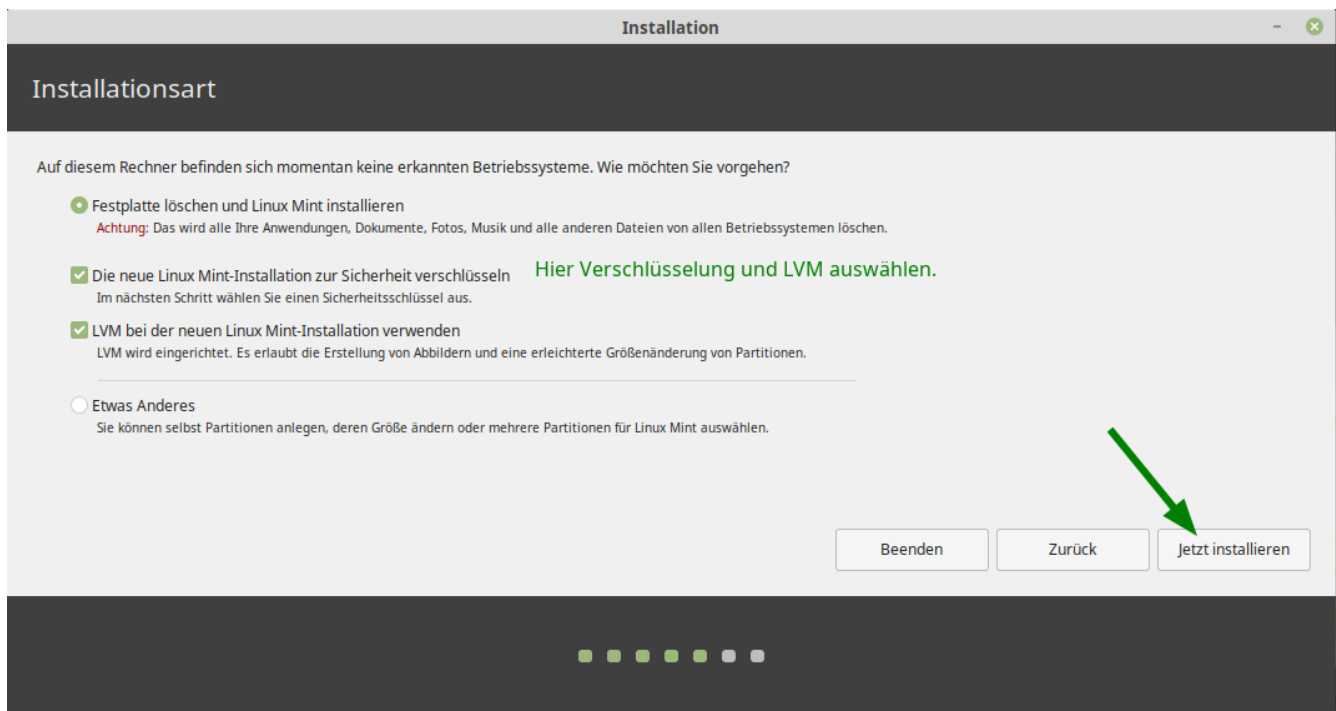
Installation

Installationsart

Auf diesem Rechner befinden sich momentan keine erkannten Betriebssysteme. Wie möchten Sie vorgehen?

Festplatte löschen und Linux Mint installieren
Achtung: Das wird alle Ihre Anwendungen, Dokumente, Fotos, Musik und alle anderen Dateien von allen Betriebssystemen löschen.

Die neue Linux Mint-Installation zur Sicherheit verschlüsseln
Im nächsten Schritt wählen Sie einen Sicherheitsschlüssel aus.

Hier Verschlüsselung und LVM auswählen.

LVM bei der neuen Linux Mint-Installation verwenden
LVM wird eingerichtet. Es erlaubt die Erstellung von Abbildern und eine erleichterte Größenänderung von Partitionen.

Etwas Anderes
Sie können selbst Partitionen anlegen, deren Größe ändern oder mehrere Partitionen für Linux Mint auswählen.

Beenden
Zurück
Jetzt installieren